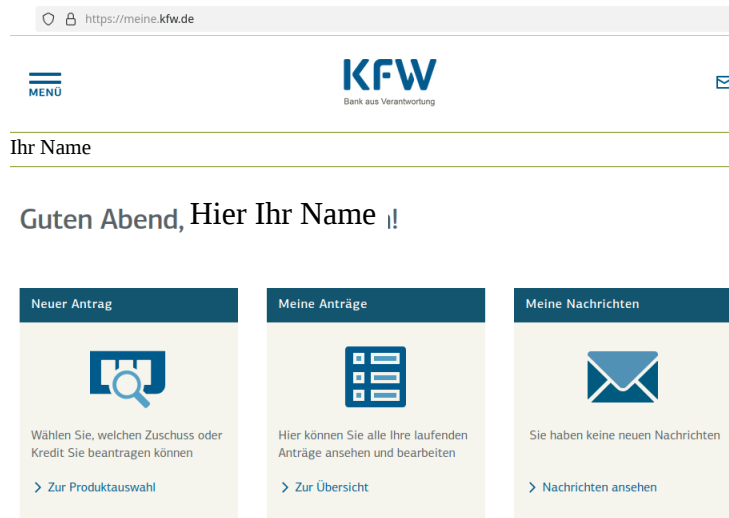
https://meine.kfw.de

MENÜ

KFW
Bank aus Verantwortung

Ihr Name

Guten Abend, Hier Ihr Name !

Neuer Antrag

Wählen Sie, welchen Zuschuss oder Kredit Sie beantragen können

> Zur Produktauswahl

Meine Anträge

Hier können Sie alle Ihre laufenden Anträge ansehen und bearbeiten

> Zur Übersicht

Meine Nachrichten

Sie haben keine neuen Nachrichten

> Nachrichten ansehen